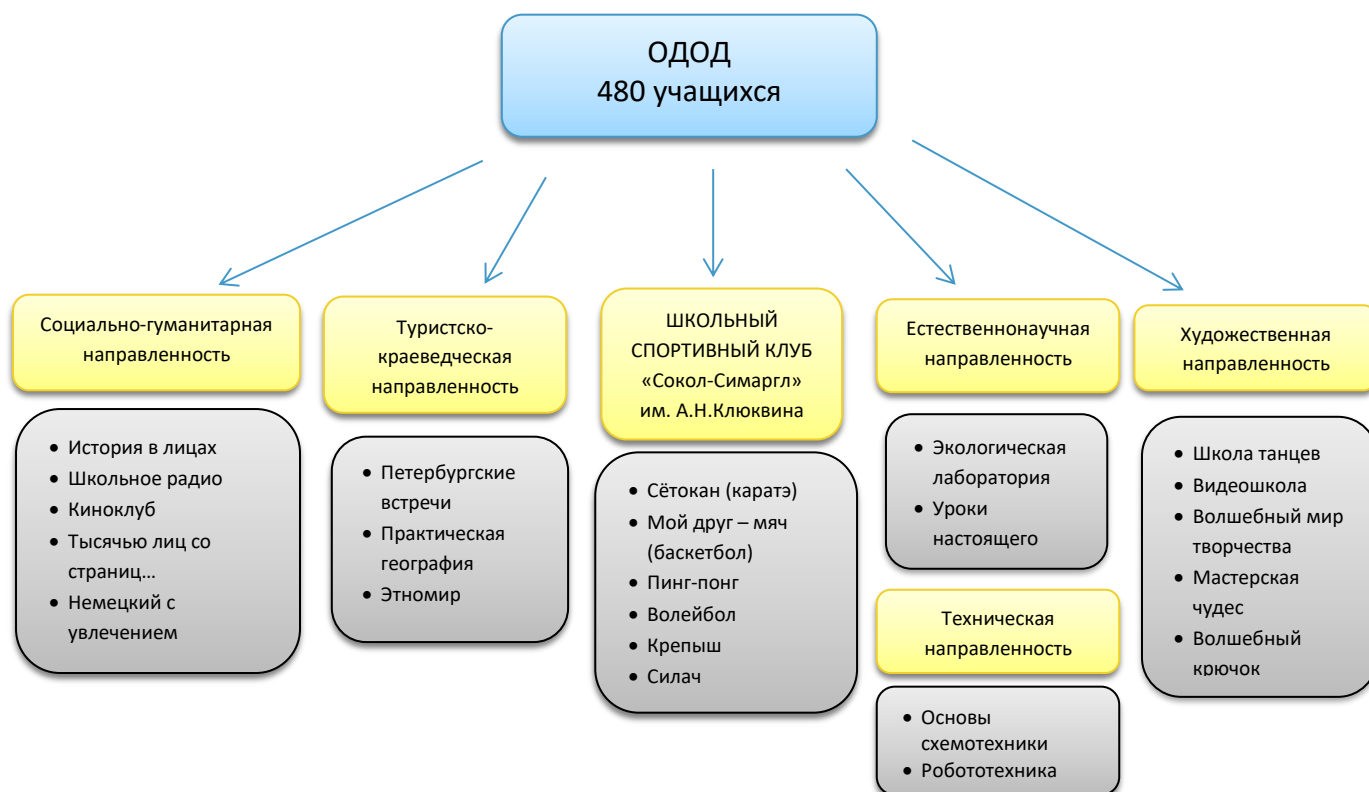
ОДОД
480 учащихся

Социально-гуманитарная направленность

- История в лицах
- Школьное радио
- Киноклуб
- Тысячью лиц со страниц…
- Немецкий с увлечением

Туристско-краеведческая направленность

- Петербургские встречи
- Практическая география
- Этномир

ШКОЛЬНЫЙ СПОРТИВНЫЙ КЛУБ «Сокол-Симаргл» им. А.Н.Клюквина

- Сётокан (каратэ)
- Мой друг – мяч (баскетбол)
- Пинг-понг
- Волейбол
- Крепыш
- Силач

Естественнонаучная направленность

- Экологическая лаборатория
- Уроки настоящего

Техническая направленность

- Основы схемотехники
- Робототехника

Художественная направленность

- Школа танцев
- Видеошкола
- Волшебный мир творчества
- Мастерская чудес
- Волшебный крючок